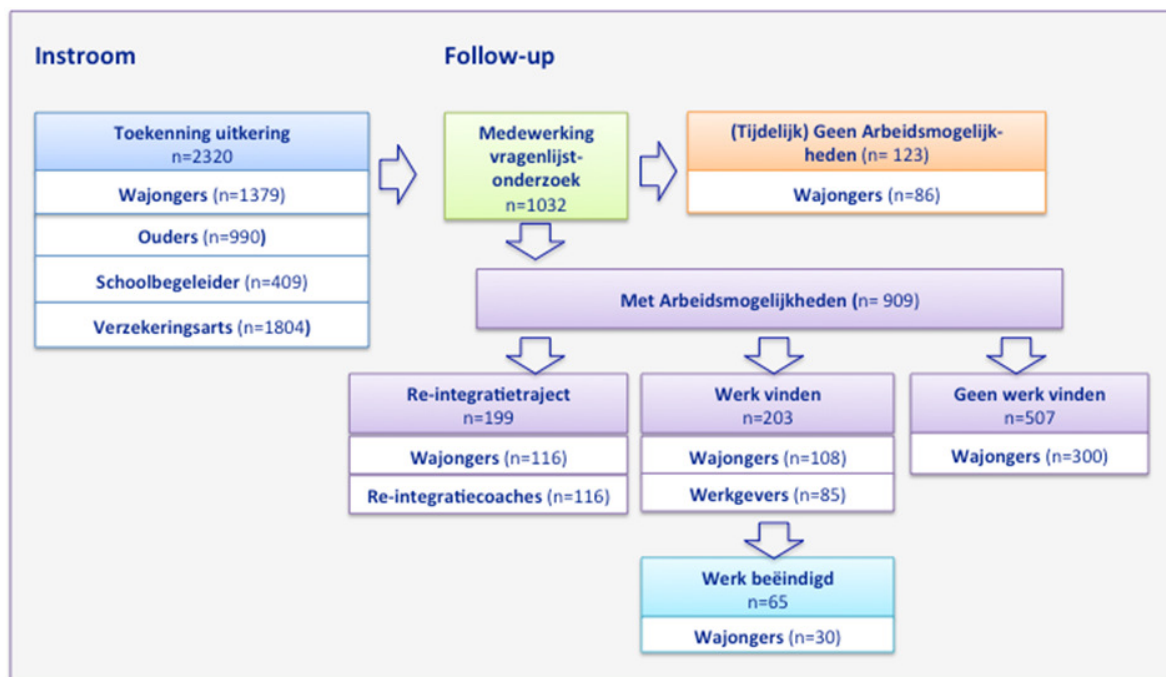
Instroom

Follow-up

Toekenning uitkering
n=2320

Wajongers (n=1379)

Ouders (n=990)

Schoolbegeleider (n=409)

Verzekeringsarts (n=1804)

Medewerking vragenlijst-onderzoek
n=1032

(Tijdelijk) Geen Arbeidsmogelijkheden (n= 123)

Wajongers (n=86)

Met Arbeidsmogelijkheden (n= 909)

Re-integratietraject
n=199

Wajongers (n=116)

Re-integratiecoaches (n=116)

Werk vinden
n=203

Wajongers (n=108)

Werkgevers (n=85)

Geen werk vinden
n=507

Wajongers (n=300)

Werk beëindigd
n=65

Wajongers (n=30)